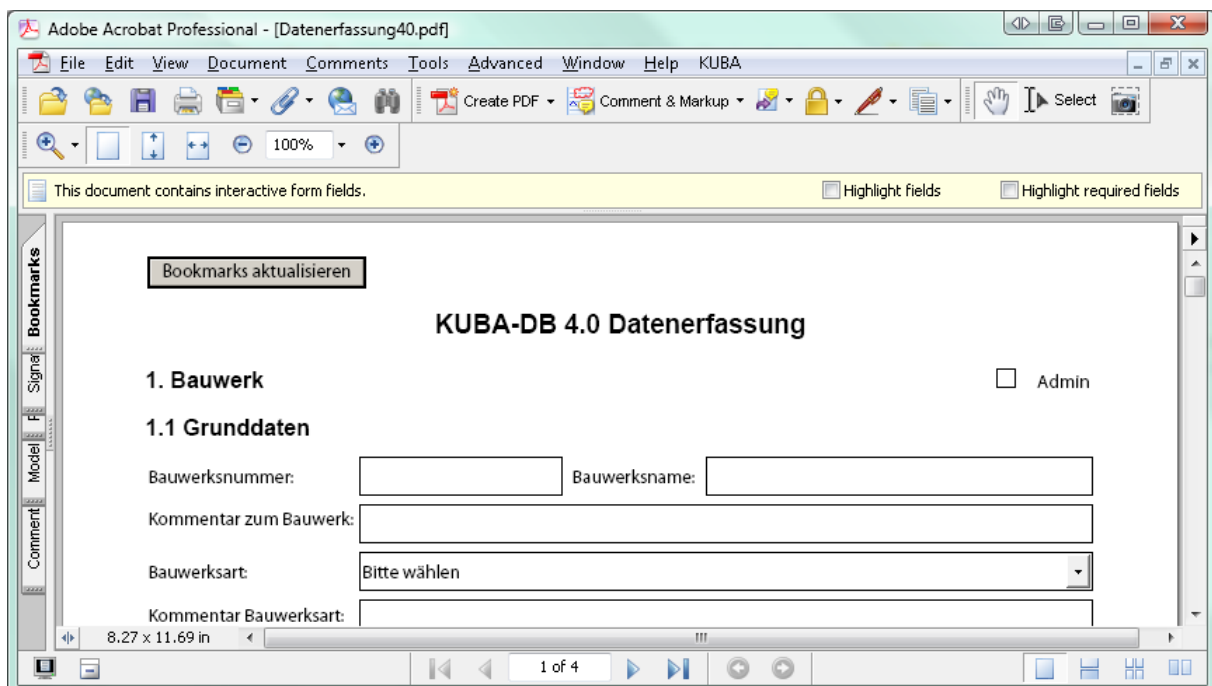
Adobe Acrobat Professional - [Datenerfassung40.pdf]

File Edit View Document Comments Tools Advanced Window Help KUBA

Create PDF Comment & Markup Select

100%

This document contains interactive form fields.

Highlight fields

Highlight required fields

Bookmarks Signat Model Comment

Bookmarks aktualisieren

KUBA-DB 4.0 Datenerfassung

1. Bauwerk

Admin

1.1 Grunddaten

Bauwerksnummer:

Bauwerksname:

Kommentar zum Bauwerk:

Bauwerksart:

Bitte wählen

Kommentar Bauwerksart:

8.27 x 11.69 in

1 of 4